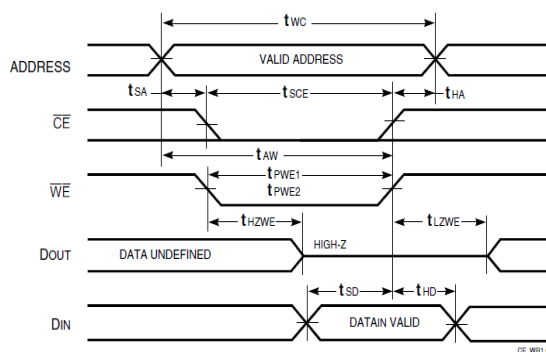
$t_{WC}$

ADDRESS

VALID ADDRESS

$t_{SA}$

$t_{SCE}$

$t_{HA}$

$\overline{CE}$

$t_{AW}$

$\overline{WE}$

$t_{PWE1}$

$t_{PWE2}$

$t_{HZWE}$

$t_{LZWE}$

DOUT

DATA UNDEFINED

HIGH-Z

$t_{SD}$

$t_{HD}$

DIN

DATAIN VALID

CE_WR1